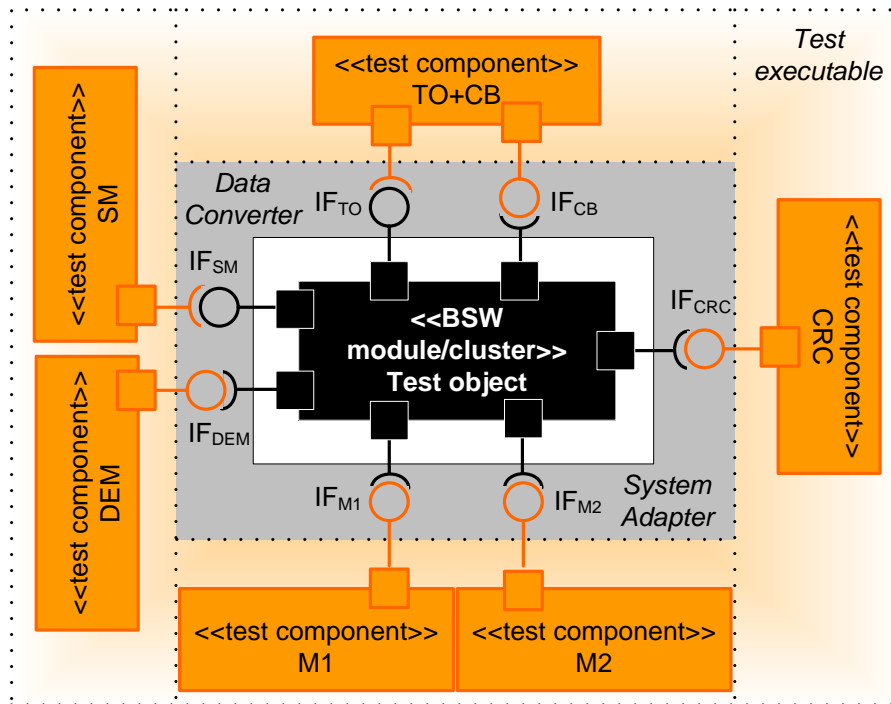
Test executable

<<test component>>
TO+CB

<<test component>>
SM

Data Converter

IF$_{TO}$

IF$_{CB}$

IF$_{SM}$

<<BSW module/cluster>>
Test object

IF$_{CRC}$

<<test component>>
CRC

<<test component>>
DEM

IF$_{DEM}$

IF$_{M1}$

IF$_{M2}$

System Adapter

<<test component>>
M1

<<test component>>
M2